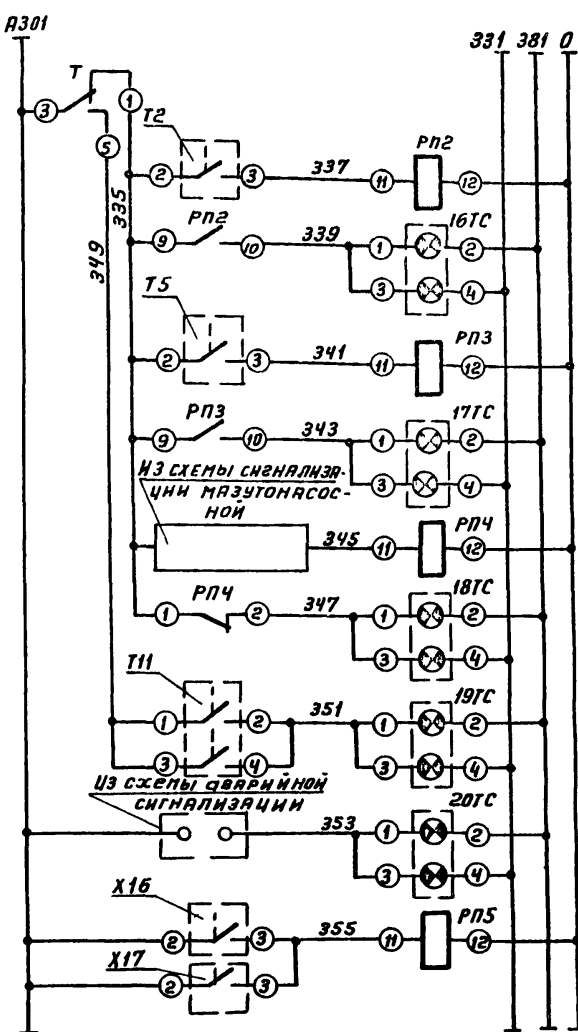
А301

331 381 0

Т

3 1 5

Т2

2 3 337 11 РП2 12

335

349

РП2

9 10 339 1 16ТС 2

3 4

Т5

2 3 341 11 РП3 12

РП3

9 10 343 1 17ТС 2

3 4

Из схемы сигнализации мазутонасосной

345 11 РП4 12

РП4

1 2 347 1 18ТС 2

3 4

Т11

1 2 351 1 19ТС 2

3 4 3 4

Из схемы аварийной сигнализации

353 1 20ТС 2

3 4

Х16

2 3 355 11 РП5 12

Х17

2 3